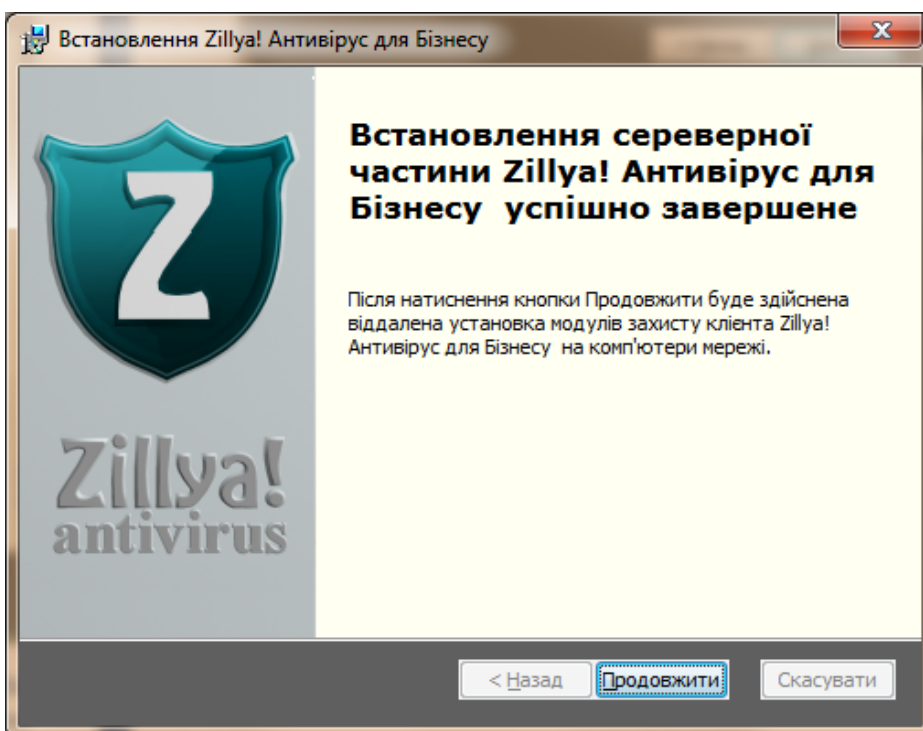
Встановлення Zillya! Антивірус для Бізнесу

Z

Zillya!
antivirus

Встановлення сереверної частини Zillya! Антивірус для Бізнесу успішно завершене

Після натиснення кнопки Продовжити буде здійснена віддалена установка модулів захисту клієнта Zillya! Антивірус для Бізнесу на комп'ютери мережі.

< Назад Продовжити Скасувати